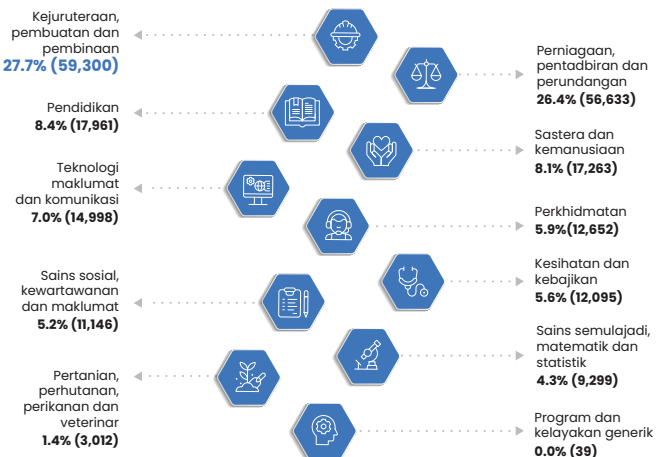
Kejuruteraan, pembuatan dan pembinaan
27.7% (59,300)

Perniagaan, pentadbiran dan perundangan
26.4% (56,633)

Pendidikan
8.4% (17,961)

Sastera dan kemanusiaan
8.1% (17,263)

Teknologi maklumat dan komunikasi
7.0% (14,998)

Perkhidmatan
5.9%(12,652)

Kesihatan dan kebajikan
5.6% (12,095)

Sains sosial, kewartawanan dan maklumat
5.2% (11,146)

Sains semulajadi, matematik dan statistik
4.3% (9,299)

Pertanian, perhutanan, perikanan dan veterinar
1.4% (3,012)

Program dan kelayakan generik
0.0% (39)